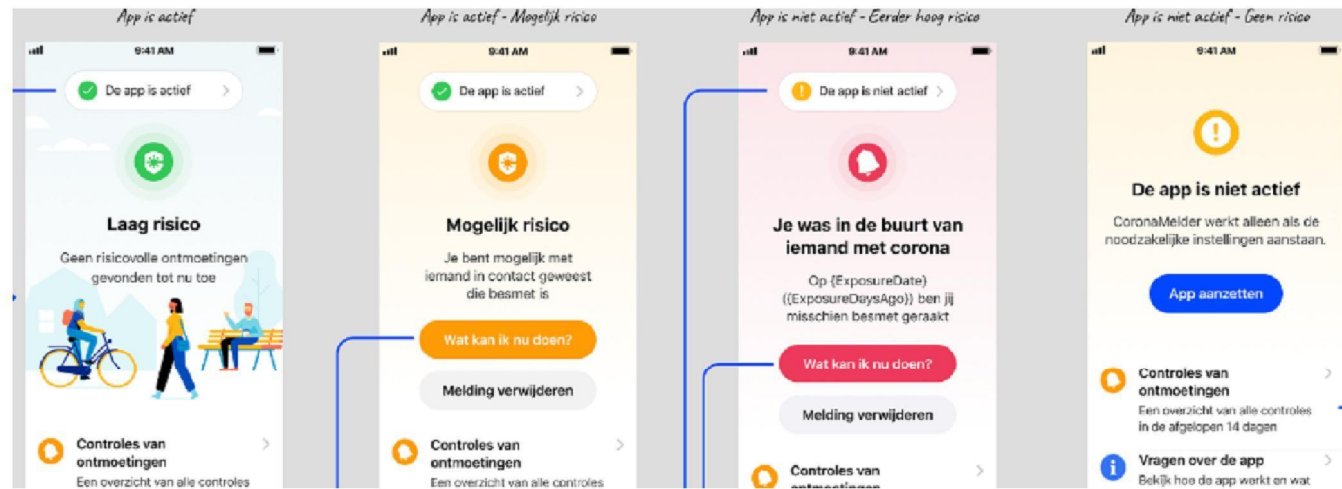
App is actief

9:41 AM

De app is actief

Laag risico

Geen risicovolle ontmoetingen gevonden tot nu toe

Controles van ontmoetingen
Een overzicht van alle controles

App is actief - Mogelijk risico

9:41 AM

De app is actief

Mogelijk risico

Je bent mogelijk met iemand in contact geweest die besmet is

Wat kan ik nu doen?

Melding verwijderen

Controles van ontmoetingen
Een overzicht van alle controles

App is niet actief - Eerder hoog risico

9:41 AM

De app is niet actief

Je was in de buurt van iemand met corona

Op {ExposureDate} ({ExposureDaysAgo}) ben jij misschien besmet geraakt

Wat kan ik nu doen?

Melding verwijderen

Controles van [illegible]

App is niet actief - Geen risico

9:41 AM

De app is niet actief

CoronaMelder werkt alleen als de noodzakelijke instellingen aanstaan.

App aanzetten

Controles van ontmoetingen
Een overzicht van alle controles in de afgelopen 14 dagen

Vragen over de app
Bekijk hoe de app werkt en wat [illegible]